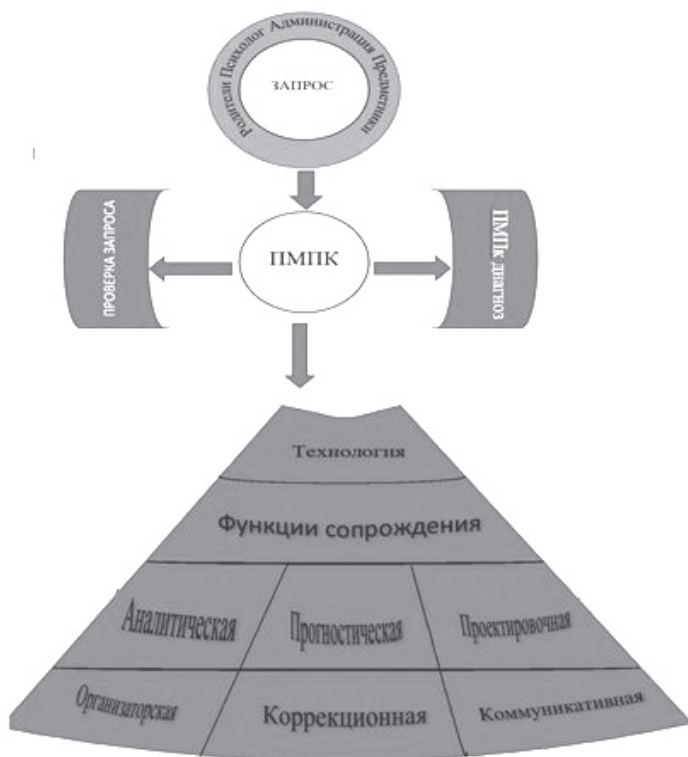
Родители Психолог Администрация Предметники

ЗАПРОС

ПРОВЕРКА ЗАПРОСА

ПМПК

ПМПк диагноз

Технология

Функции сопрождения

Аналитическая

Прогностическая

Проектировочная

Организаторская

Коррекционная

Коммуникативная